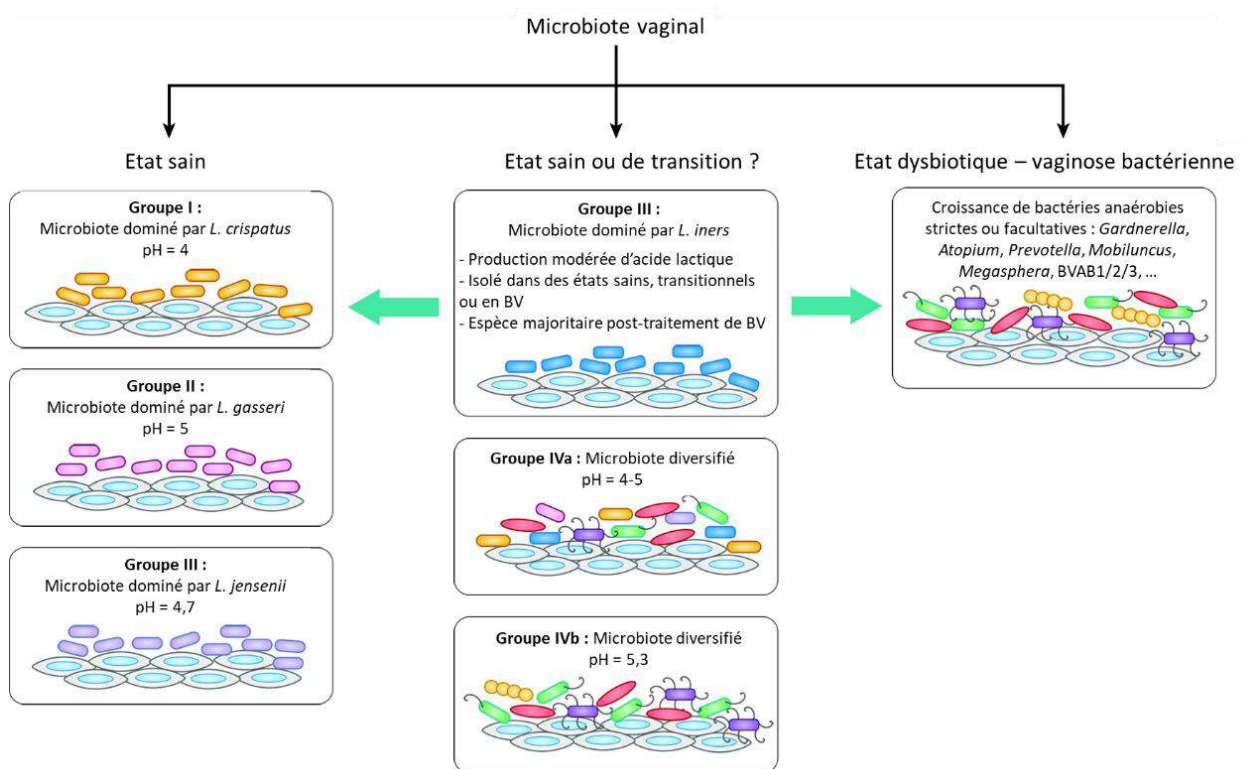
Microbiote vaginal

Etat sain

Groupe I :
Microbiote dominé par L. crispatus
pH = 4

Groupe II :
Microbiote dominé par L. gasseri
pH = 5

Groupe III :
Microbiote dominé par L. jensenii
pH = 4,7

Etat sain ou de transition ?

Groupe III :
Microbiote dominé par L. iners
- Production modérée d'acide lactique
- Isolé dans des états sains, transitionnels ou en BV
- Espèce majoritaire post-traitement de BV

Groupe IVa : Microbiote diversifié
pH = 4-5

Groupe IVb : Microbiote diversifié
pH = 5,3

Etat dysbiotique – vaginose bactérienne

Croissance de bactéries anaérobies strictes ou facultatives : Gardnerella, Atopium, Prevotella, Mobiluncus, Megasphera, BVAB1/2/3, ...